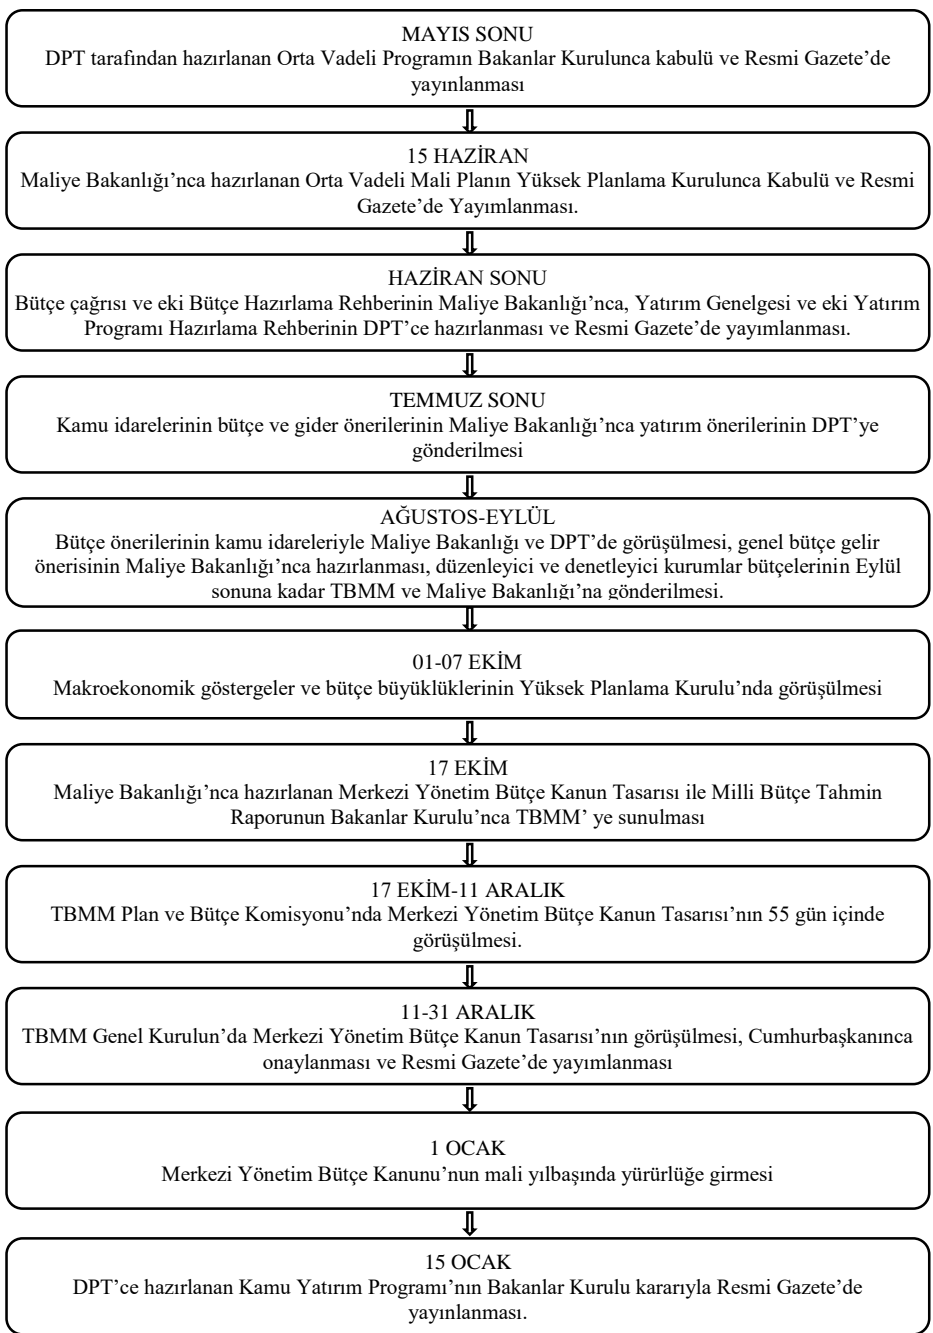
MAYIS SONU
DPT tarafından hazırlanan Orta Vadeli Programın Bakanlar Kurulunca kabulü ve Resmi Gazete'de yayınlanması

15 HAZİRAN
Maliye Bakanlığı'nca hazırlanan Orta Vadeli Mali Planın Yüksek Planlama Kurulunca Kabulü ve Resmi Gazete'de Yayımlanması.

HAZİRAN SONU
Bütçe çağrısı ve eki Bütçe Hazırlama Rehberinin Maliye Bakanlığı'nca, Yatırım Genelgesi ve eki Yatırım Programı Hazırlama Rehberinin DPT'ce hazırlanması ve Resmi Gazete'de yayımlanması.

TEMMUZ SONU
Kamu idarelerinin bütçe ve gider önerilerinin Maliye Bakanlığı'nca yatırım önerilerinin DPT'ye gönderilmesi

AĞUSTOS-EYLÜL
Bütçe önerilerinin kamu idareleriyle Maliye Bakanlığı ve DPT'de görüşülmesi, genel bütçe gelir önerisinin Maliye Bakanlığı'nca hazırlanması, düzenleyici ve denetleyici kurumlar bütçelerinin Eylül sonuna kadar TBMM ve Maliye Bakanlığı'na gönderilmesi.

01-07 EKİM
Makroekonomik göstergeler ve bütçe büyüklüklerinin Yüksek Planlama Kurulu'nda görüşülmesi

17 EKİM
Maliye Bakanlığı'nca hazırlanan Merkezi Yönetim Bütçe Kanun Tasarısı ile Milli Bütçe Tahmin Raporunun Bakanlar Kurulu'nca TBMM' ye sunulması

17 EKİM-11 ARALIK
TBMM Plan ve Bütçe Komisyonu'nda Merkezi Yönetim Bütçe Kanun Tasarısı'nın 55 gün içinde görüşülmesi.

11-31 ARALIK
TBMM Genel Kurulun'da Merkezi Yönetim Bütçe Kanun Tasarısı'nın görüşülmesi, Cumhurbaşkanınca onaylanması ve Resmi Gazete'de yayımlanması

1 OCAK
Merkezi Yönetim Bütçe Kanunu'nun mali yılbaşında yürürlüğe girmesi

15 OCAK
DPT'ce hazırlanan Kamu Yatırım Programı'nın Bakanlar Kurulu kararıyla Resmi Gazete'de yayınlanması.